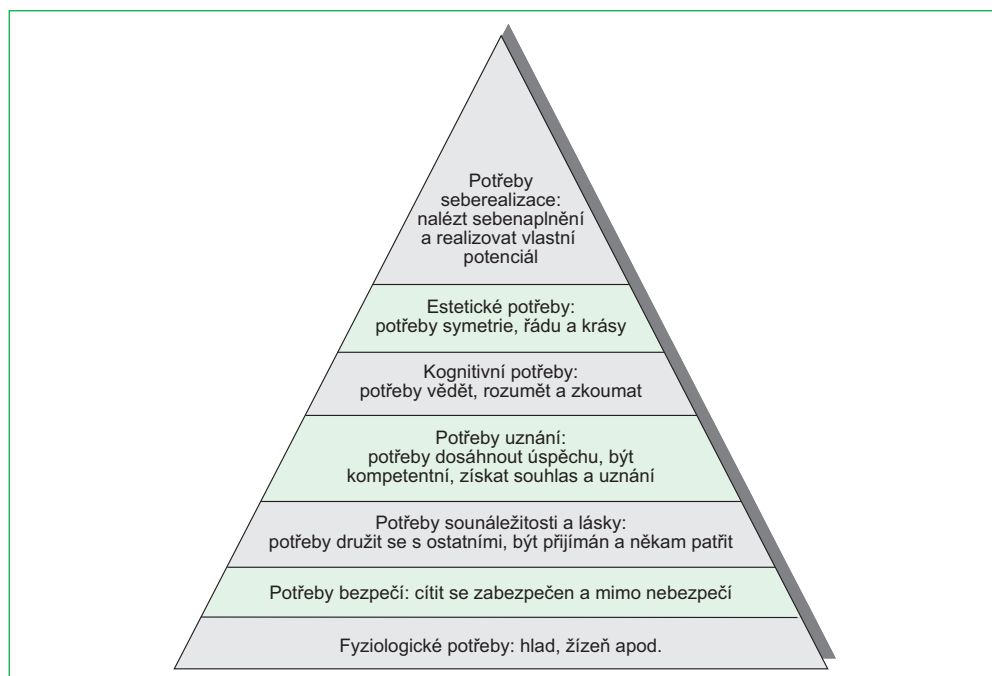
Potřeby seberealizace: nalézt sebenaplnění a realizovat vlastní potenciál

Estetické potřeby: potřeby symetrie, řádu a krásy

Kognitivní potřeby: potřeby vědět, rozumět a zkoumat

Potřeby uznání: potřeby dosáhnout úspěchu, být kompetentní, získat souhlas a uznání

Potřeby sounáležitosti a lásky: potřeby družit se s ostatními, být přijímán a někam patřit

Potřeby bezpečí: cítit se zabezpečen a mimo nebezpečí

Fyziologické potřeby: hlad, žízeň apod.